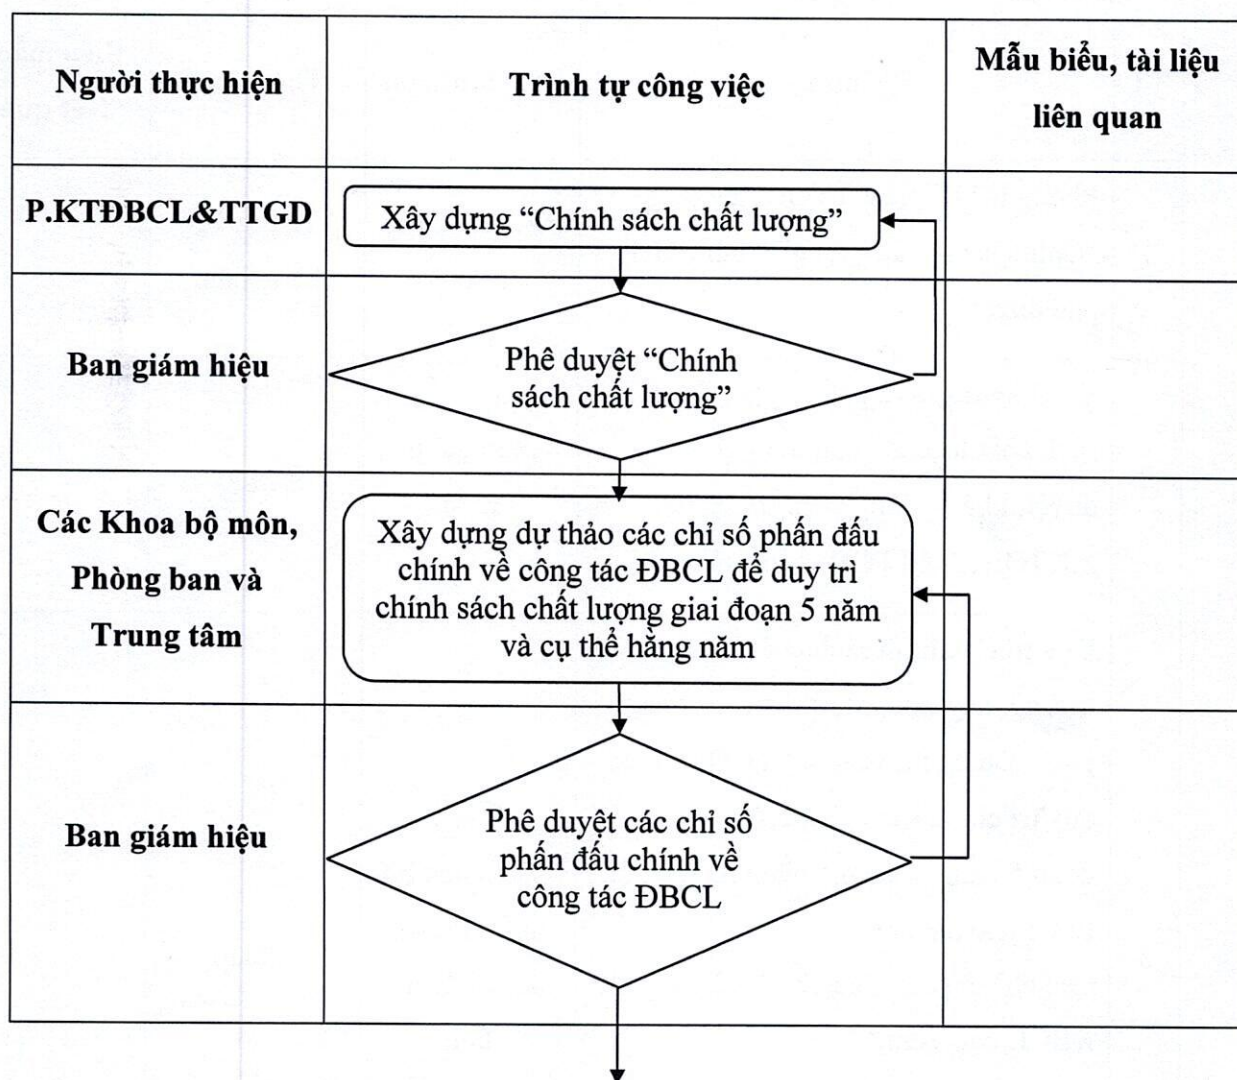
| Người thực hiện | Trình tự công việc | Mẫu biểu, tài liệu liên quan |
|---|---|---|
| P.KTĐBCL&TTGD | Xây dựng "Chính sách chất lượng" | |
| Ban giám hiệu | Phê duyệt "Chính sách chất lượng" | |
| Các Khoa bộ môn, Phòng ban và Trung tâm | Xây dựng dự thảo các chỉ số phấn đấu chính về công tác ĐBCL để duy trì chính sách chất lượng giai đoạn 5 năm và cụ thể hằng năm | |
| Ban giám hiệu | Phê duyệt các chỉ số phấn đấu chính về công tác ĐBCL | |